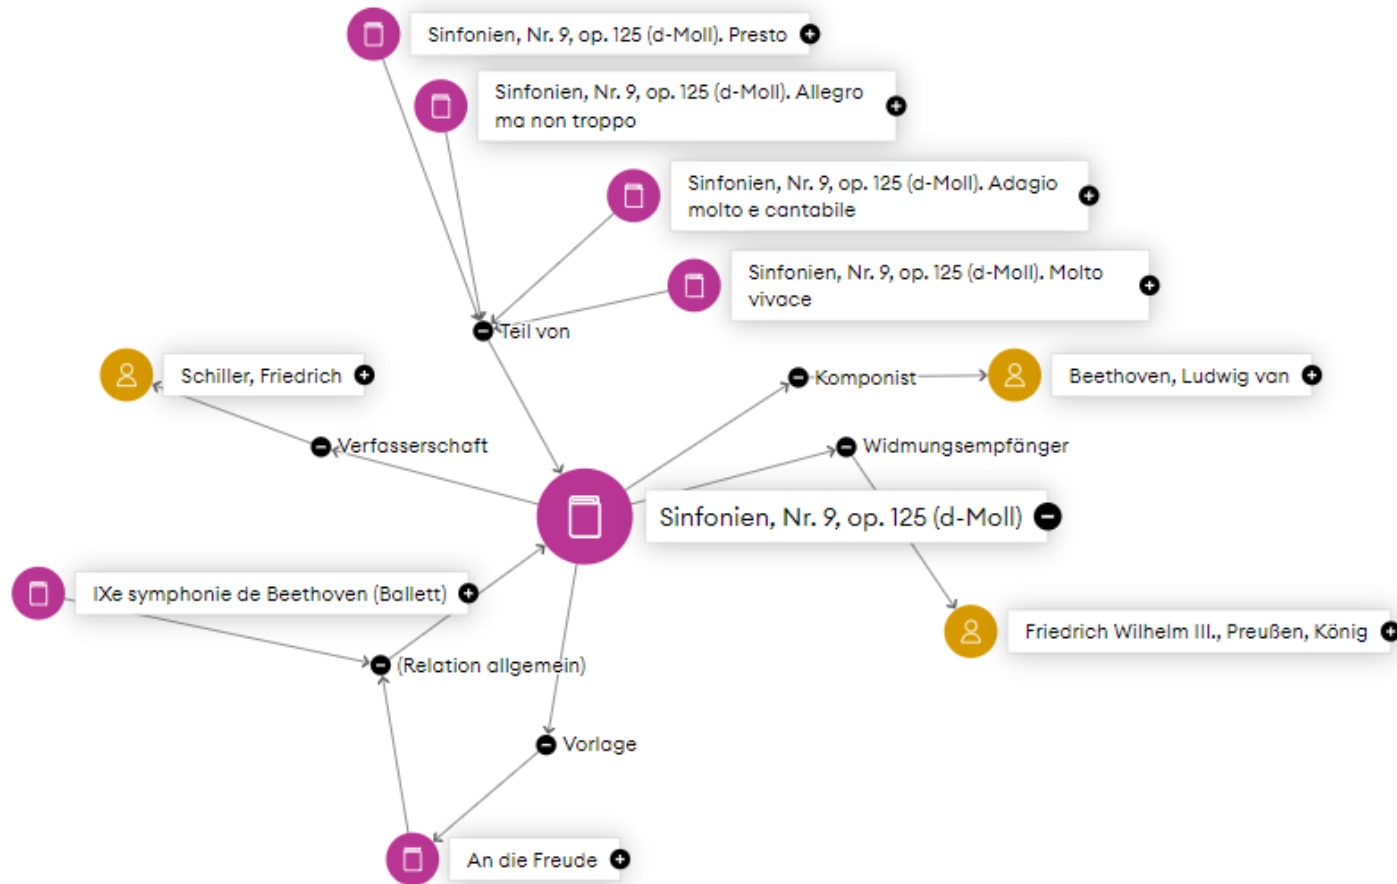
Sinfonien, Nr. 9, op. 125 (d-Moll). Presto

Sinfonien, Nr. 9, op. 125 (d-Moll). Allegro ma non troppo

Sinfonien, Nr. 9, op. 125 (d-Moll). Adagio molto e cantabile

Sinfonien, Nr. 9, op. 125 (d-Moll). Molto vivace

Teil von

Schiller, Friedrich

Komponist

Beethoven, Ludwig van

Verfasserschaft

Widmungsempfänger

Sinfonien, Nr. 9, op. 125 (d-Moll)

IXe symphonie de Beethoven (Ballett)

Friedrich Wilhelm III., Preußen, König

(Relation allgemein)

Vorlage

An die Freude